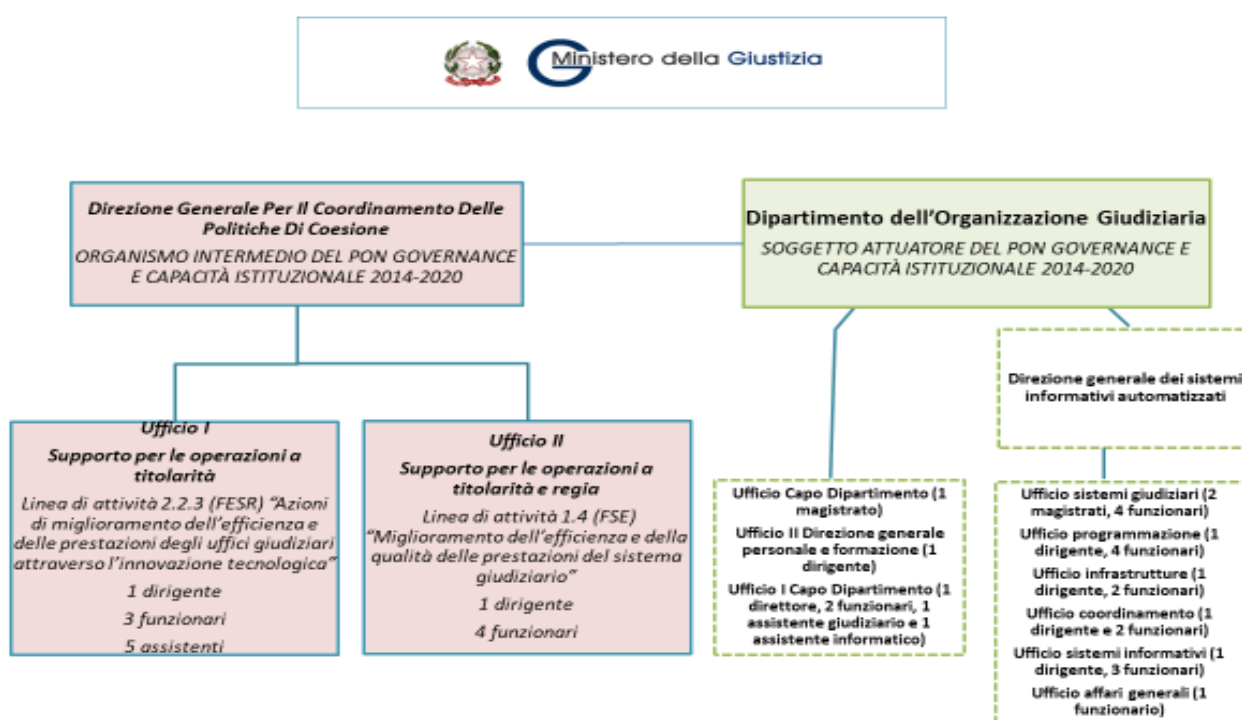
Ministero della Giustizia

Direzione Generale Per Il Coordinamento Delle Politiche Di Coesione

ORGANISMO INTERMEDIO DEL PON GOVERNANCE E CAPACITÀ ISTITUZIONALE 2014-2020

Dipartimento dell'Organizzazione Giudiziaria

SOGGETTO ATTUATORE DEL PON GOVERNANCE E CAPACITÀ ISTITUZIONALE 2014-2020

Ufficio I

Supporto per le operazioni a titolarità

Linea di attività 2.2.3 (FESR) "Azioni di miglioramento dell'efficienza e delle prestazioni degli uffici giudiziari attraverso l'innovazione tecnologica"

1 dirigente

3 funzionari

5 assistenti

Ufficio II

Supporto per le operazioni a titolarità e regia

Linea di attività 1.4 (FSE) "Miglioramento dell'efficienza e della qualità delle prestazioni del sistema giudiziario"

1 dirigente

4 funzionari

Ufficio Capo Dipartimento (1 magistrato)

Ufficio II Direzione generale personale e formazione (1 dirigente)

Ufficio I Capo Dipartimento (1 direttore, 2 funzionari, 1 assistente giudiziario e 1 assistente informatico)

Direzione generale dei sistemi informativi automatizzati

Ufficio sistemi giudiziari (2 magistrati, 4 funzionari)

Ufficio programmazione (1 dirigente, 4 funzionari)

Ufficio infrastrutture (1 dirigente, 2 funzionari)

Ufficio coordinamento (1 dirigente e 2 funzionari)

Ufficio sistemi informativi (1 dirigente, 3 funzionari)

Ufficio affari generali (1 funzionario)